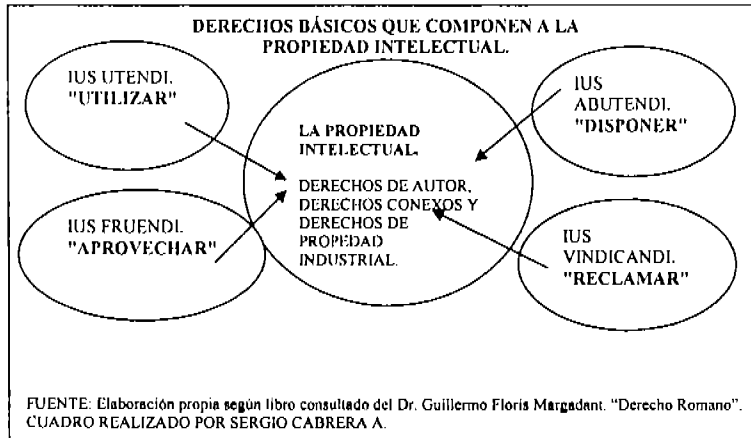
DERECHOS BÁSICOS QUE COMPONEN A LA PROPIEDAD INTELECTUAL.

IUS UTENDI. "UTILIZAR"

IUS ABUTENDI. "DISPONER"

LA PROPIEDAD INTELECTUAL.

DERECHOS DE AUTOR, DERECHOS CONEXOS Y DERECHOS DE PROPEDAD INDUSTRIAL.

IUS FRUENDI. "APROVECHAR"

IUS VINDICANDI. "RECLAMAR"

FUENTE: Elaboración propia según libro consultado del Dr. Guillermo Floris Margadant. "Derecho Romano". CUADRO REALIZADO POR SERGIO CABRERA A.